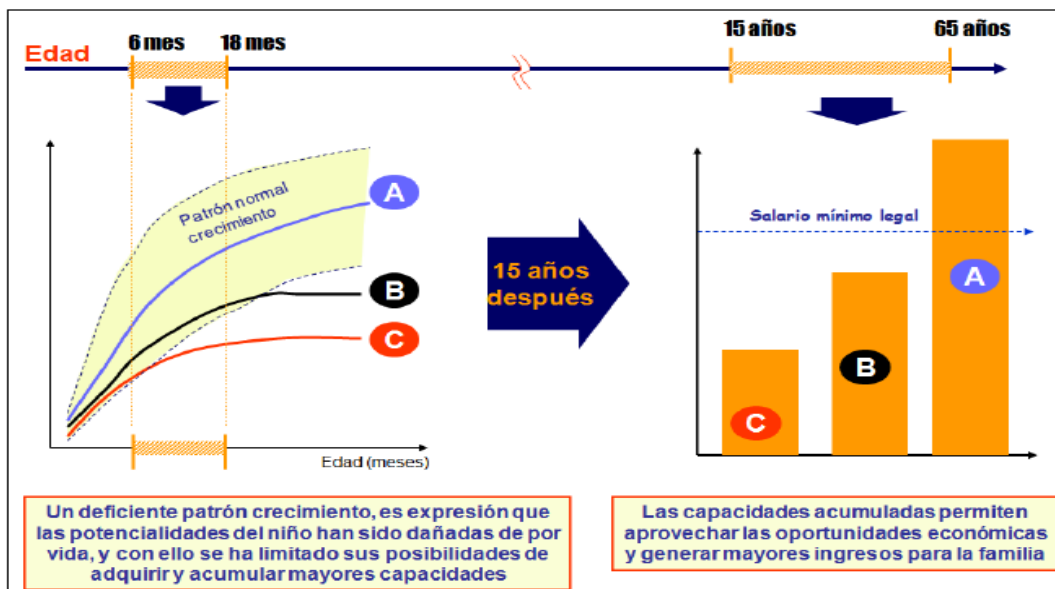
Edad

6 mes

18 mes

15 años

65 años

Patrón normal crecimiento

A

B

C

Edad (meses)

15 años después

Salario mínimo legal

A

B

C

Un deficiente patrón crecimiento, es expresión que las potencialidades del niño han sido dañadas de por vida, y con ello se ha limitado sus posibilidades de adquirir y acumular mayores capacidades

Las capacidades acumuladas permiten aprovechar las oportunidades económicas y generar mayores ingresos para la familia